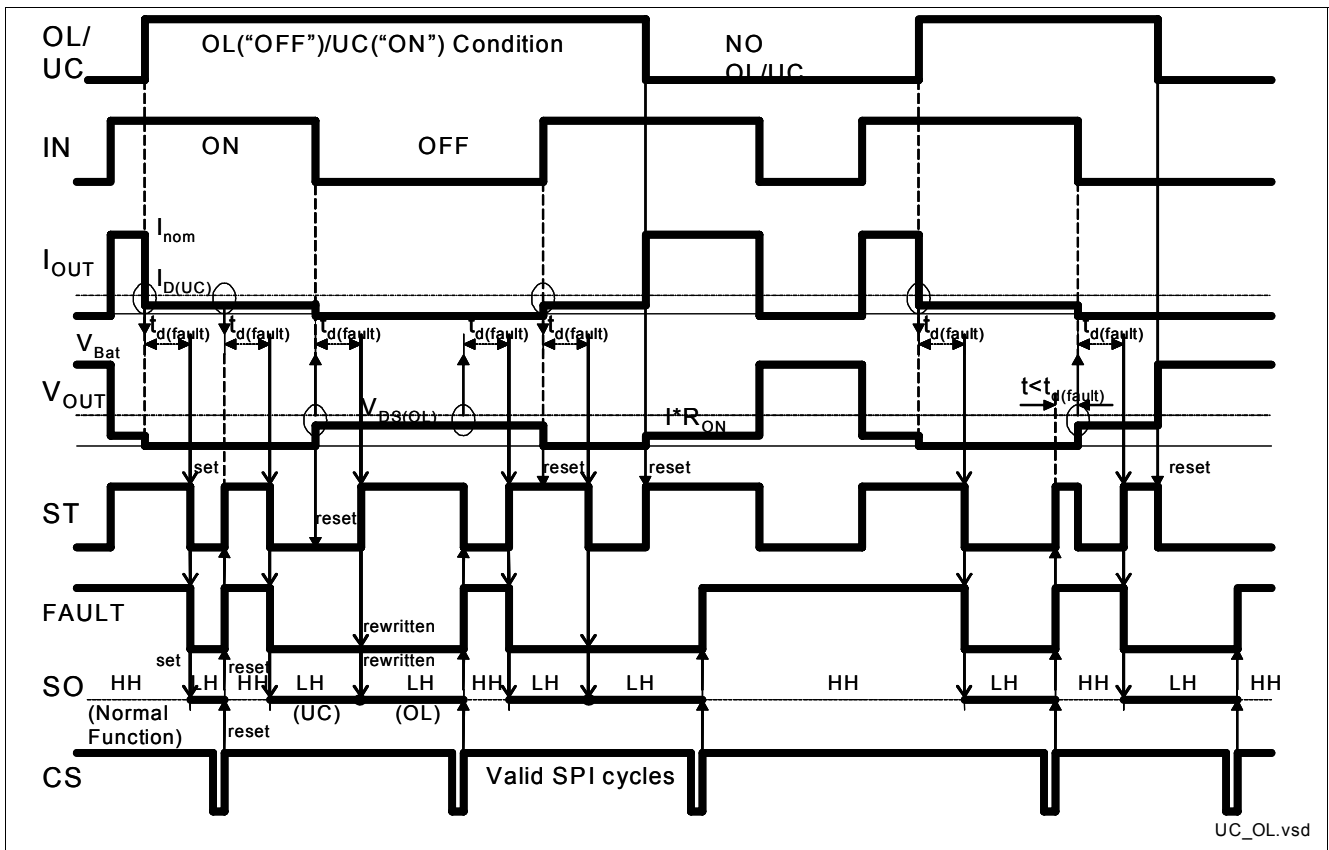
OL/ UC

OL("OFF")/UC("ON") Condition

NO OL/UC

IN

ON

OFF

$I_{OUT}$

$I_{nom}$

$I_{D(UC)}$

$t_{d(fault)}$ $t_{d(fault)}$ $t_{d(fault)}$ $t_{d(fault)}$ $t_{d(fault)}$ $t_{d(fault)}$ $t_{d(fault)}$

$V_{Bat}$

$V_{OUT}$

$V_{DS(OL)}$

$I*R_{ON}$

$t<t_{d(fault)}$

set

reset

reset

reset

reset

ST

reset

FAULT

rewritten

rewritten

set

reset

SO

HH LH HH LH LH HH LH LH HH LH HH LH HH

(Normal Function)

(UC)

(OL)

reset

CS

Valid SPI cycles

UC_OL.vsd